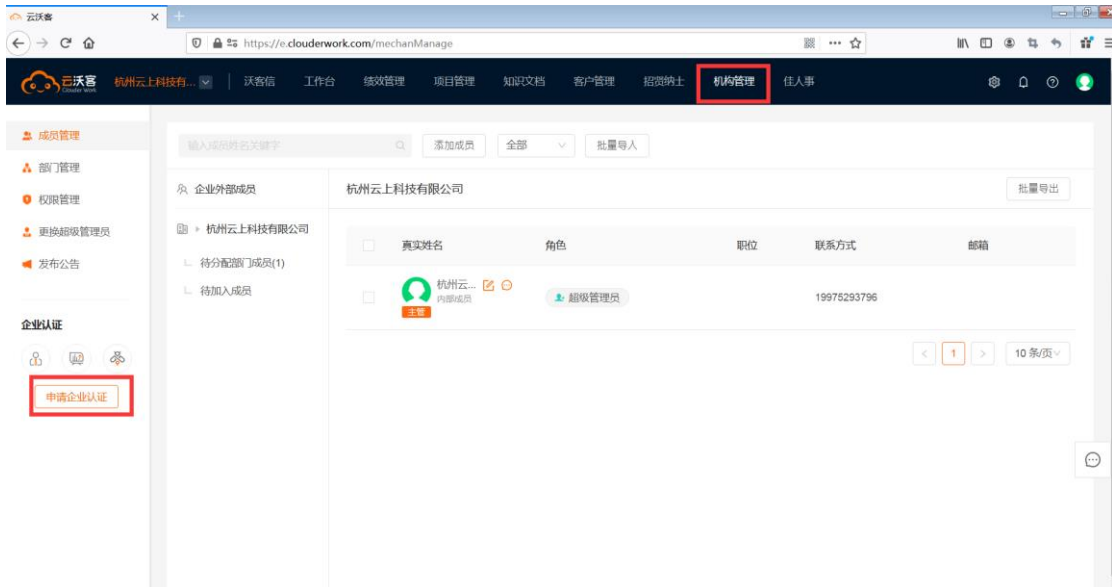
云沃客 ×

https://e.clouderwork.com/mechanManage

云沃客 Clouder Work 杭州云上科技有... | 沃客信 工作台 绩效管理 项目管理 知识文档 客户管理 招贤纳士 机构管理 佳人事

成员管理
部门管理
权限管理
更换超级管理员
发布公告

企业认证

申请企业认证

输入成员的名关键字 添加成员 全部 批量导入

企业外部成员

杭州云上科技有限公司

待分配部门成员(1)

待加入成员

杭州云上科技有限公司

批量导出

| 真实姓名 | 角色 | 职位 | 联系方式 | 邮箱 |
|---|---|---|---|---|
| 杭州云... 内部成员 主管 | 超级管理员 | | 19975293796 | |

< 1 > 10 条/页